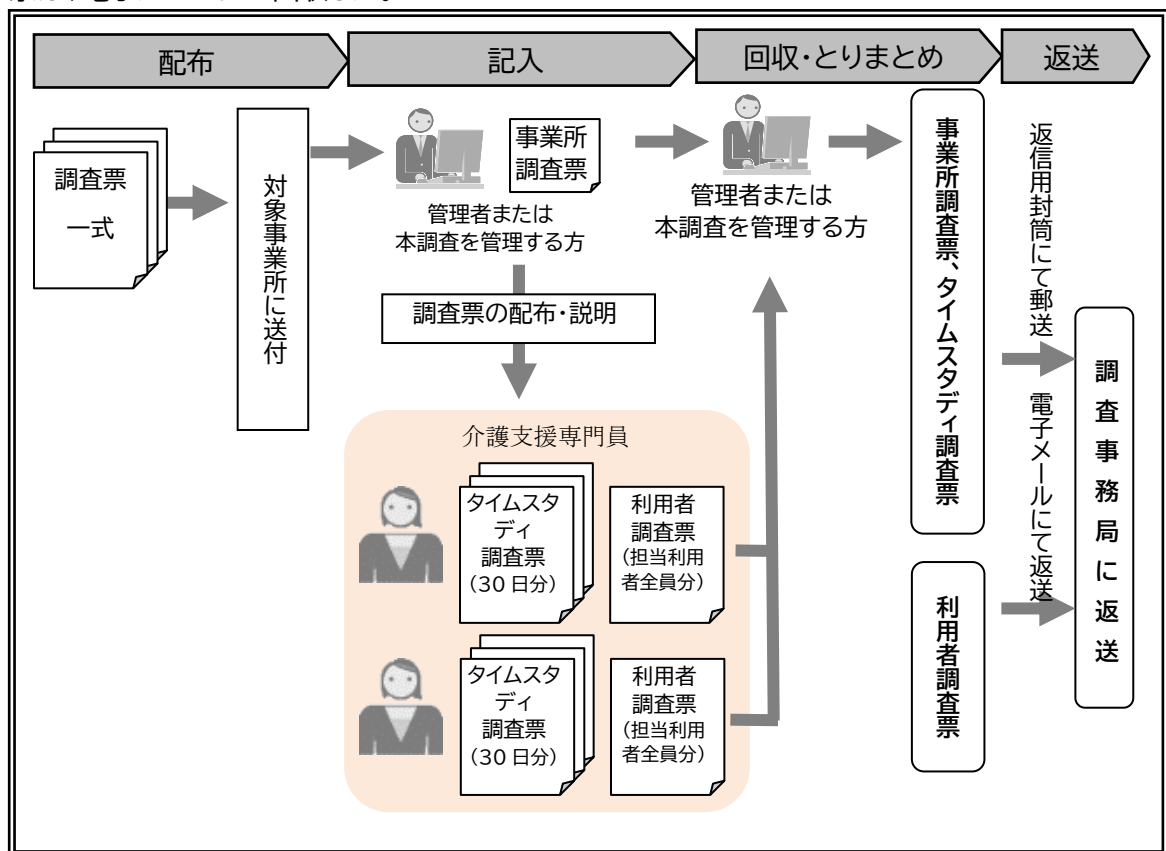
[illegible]

配布

記入

回収・とりまとめ

返送

調査票

一式

対象事業所に送付

事業所調査票

管理者または本調査を管理する方

調査票の配布・説明

管理者または本調査を管理する方

事業所調査票、タイムスタディ調査票

返信用封筒にて郵送

電子メールにて返送

調査事務局に返送

介護支援専門員

タイムスタディ調査票（30 日分）

利用者調査票（担当利用者全員分）

タイムスタディ調査票（30 日分）

利用者調査票（担当利用者全員分）

利用者調査票